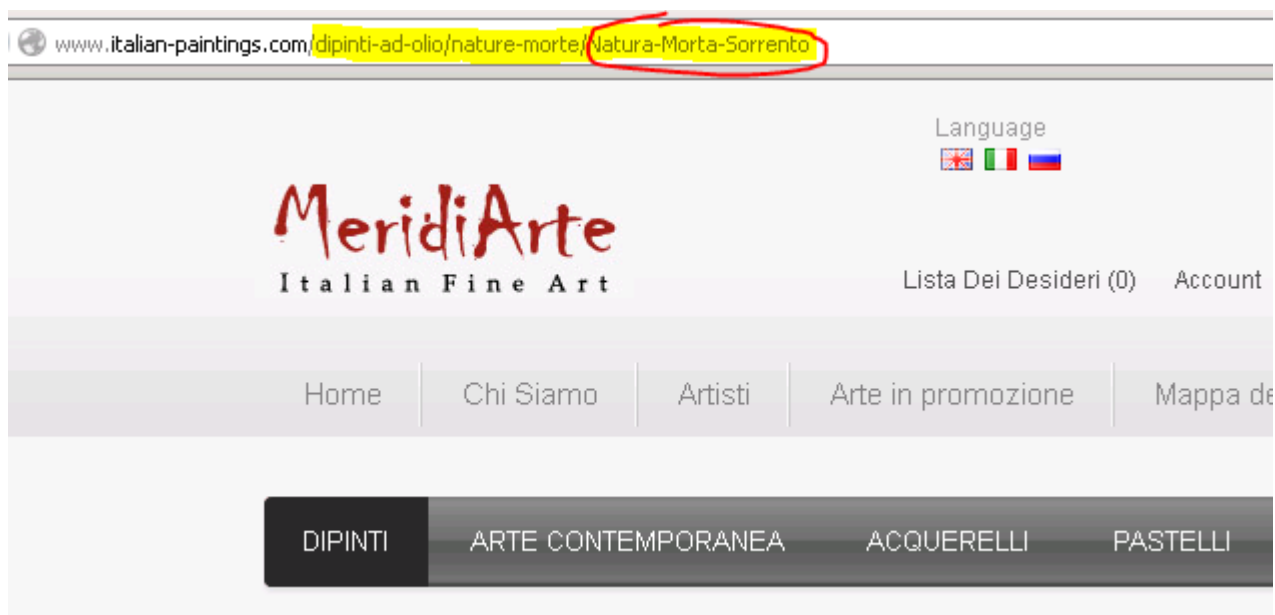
www.italian-paintings.com/dipinti-ad-olio/nature-morte/Natura-Morta-Sorrento

Language

MeridiArte
Italian Fine Art

Lista Dei Desideri (0) Account

Home | Chi Siamo | Artisti | Arte in promozione | Mappa de

DIPINTI | ARTE CONTEMPORANEA | ACQUERELLI | PASTELLI